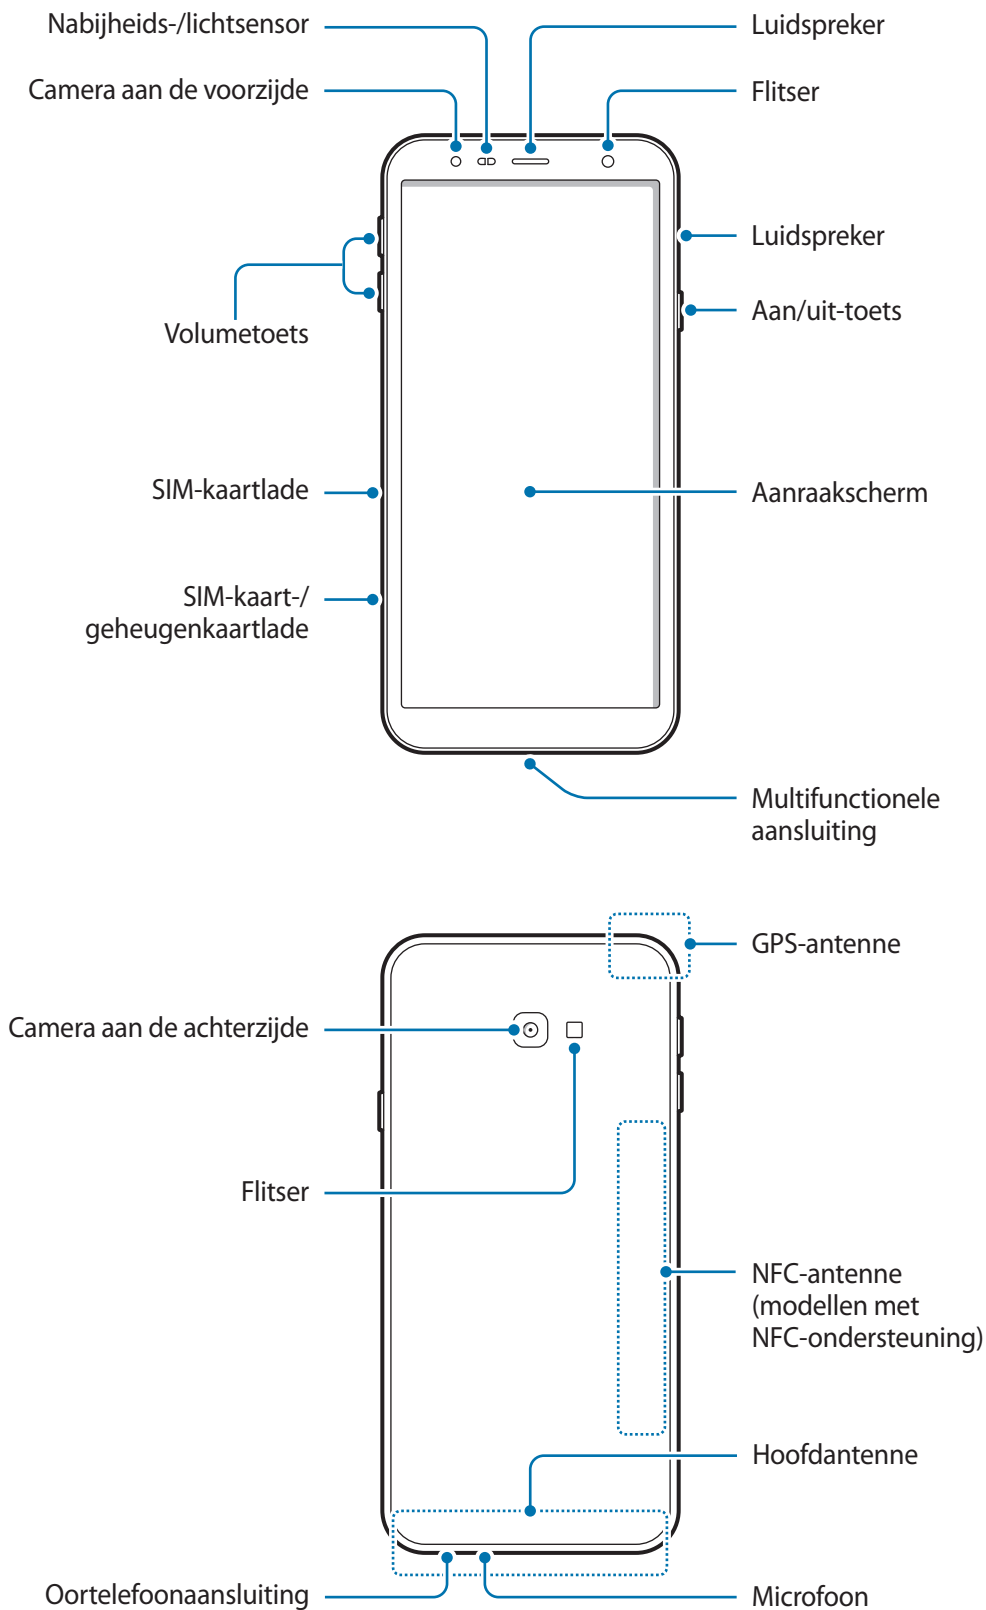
Nabijheids-/lichtsensor

Camera aan de voorzijde

Luidspreker

Flitser

Luidspreker

Aan/uit-toets

Volumetoets

SIM-kaartlade

Aanraakscherm

SIM-kaart-/ geheugenkaartlade

Multifunctionele aansluiting

GPS-antenne

Camera aan de achterzijde

Flitser

NFC-antenne (modellen met NFC-ondersteuning)

Hoofdantenne

Oortelefoonaansluiting

Microfoon